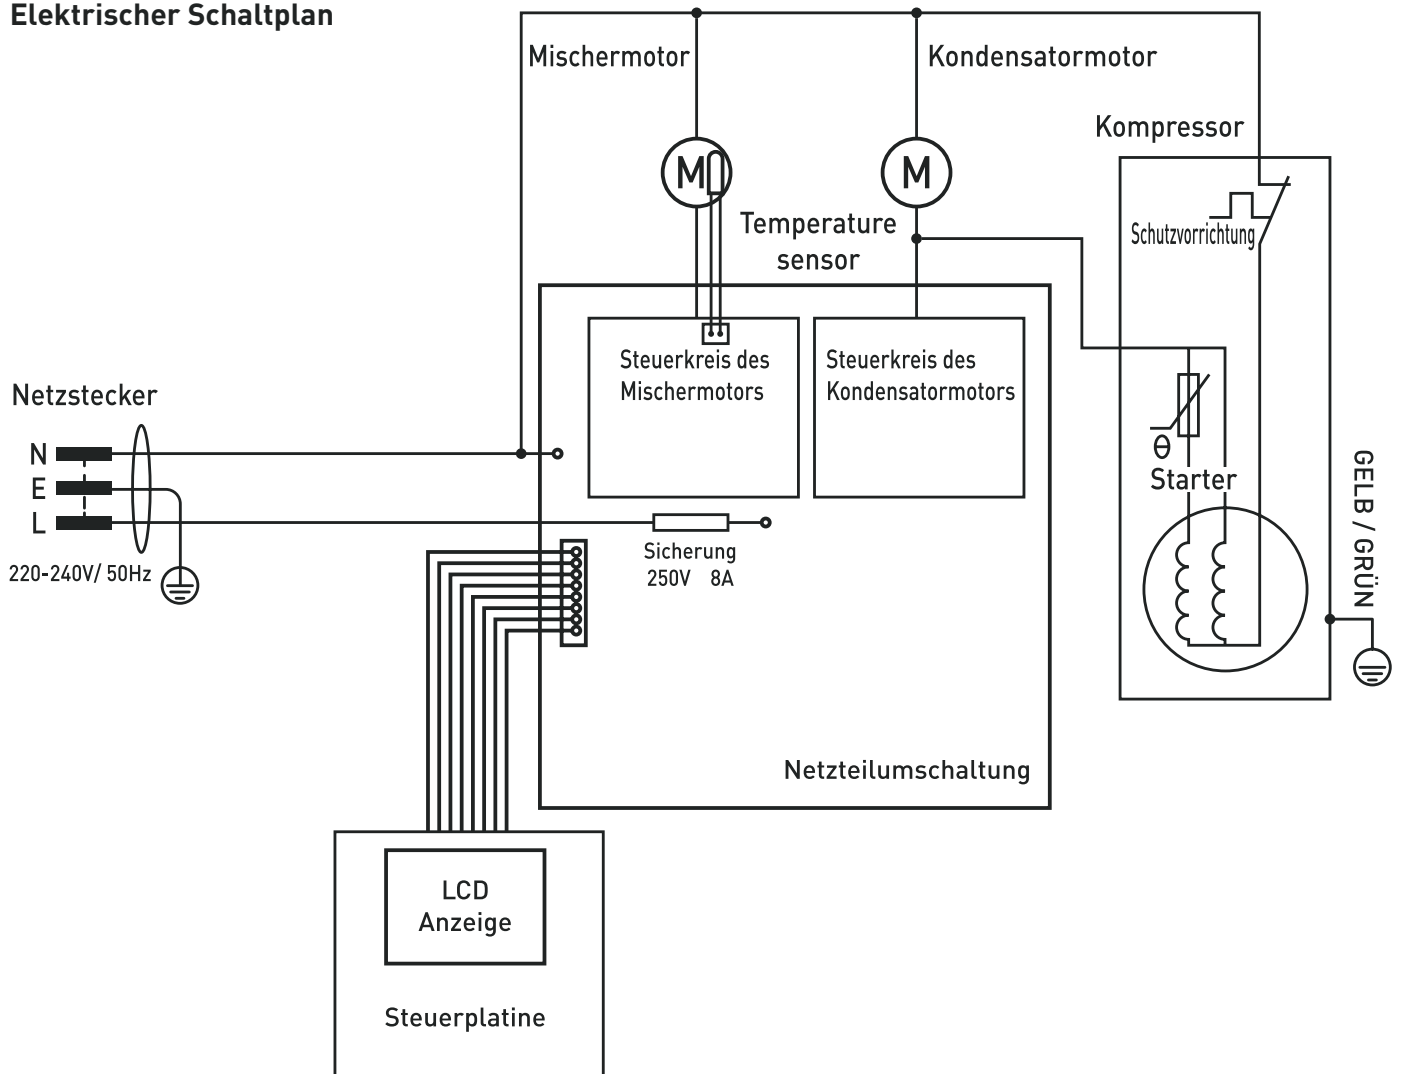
Elektrischer Schaltplan

Mischermotor

Kondensatormotor

Kompressor

M

M

Temperature sensor

Schutzvorrichtung

Steuerkreis des Mischermotors

Steuerkreis des Kondensatormotors

Netzstecker

N

E

L

220-240V/ 50Hz

θ

Starter

GELB / GRÜN

Sicherung 250V 8A

Netzteilumschaltung

LCD Anzeige

Steuerplatine